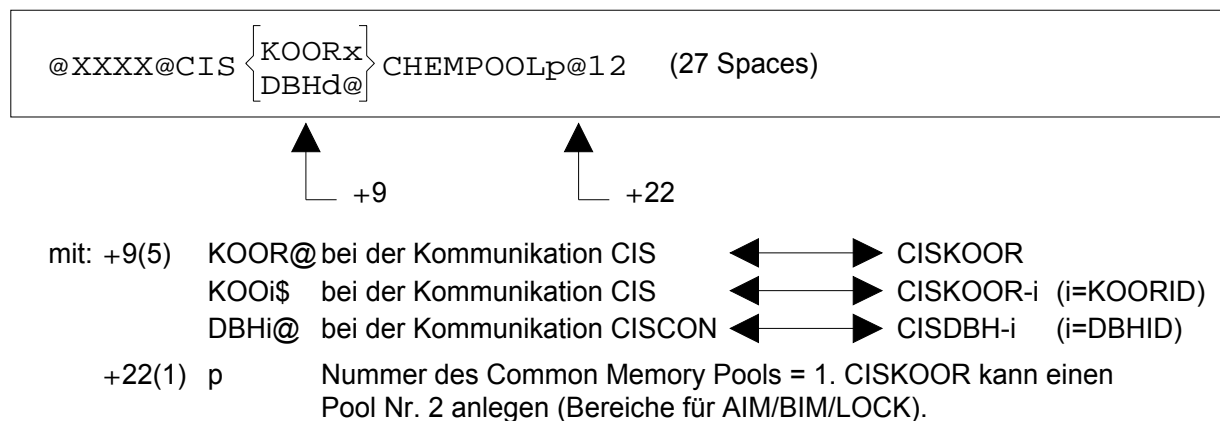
@XXXX@CIS $\left\{\begin{matrix}\text{KOORx}\\\text{DBHd@}\end{matrix}\right\}$ CHEMPOOLp@12 (27 Spaces)

+9 +22

mit: +9(5) KOOR@ bei der Kommunikation CIS ⟷ CISKOOR
KOOi$ bei der Kommunikation CIS ⟷ CISKOOR-i (i=KOORID)
DBHi@ bei der Kommunikation CISCON ⟷ CISDBH-i (i=DBHID)

+22(1) p Nummer des Common Memory Pools = 1. CISKOOR kann einen Pool Nr. 2 anlegen (Bereiche für AIM/BIM/LOCK).